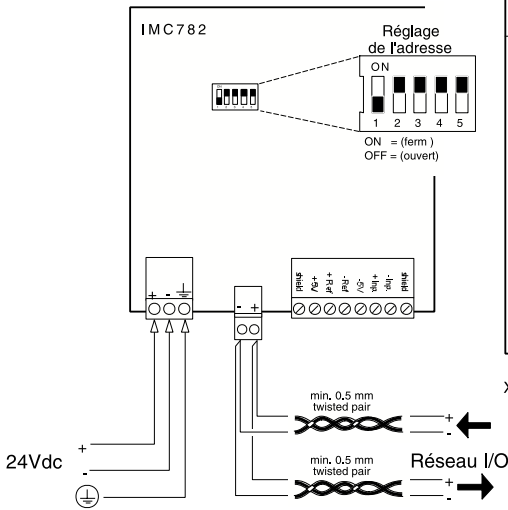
IMC782

Réglage de l'adresse

ON

1 2 3 4 5

ON = (ferm )
OFF = (ouvert)

+ - ⏚

- +

shield +5v + Ref - Ref -5V + Inp. - Inp. shield

min. 0.5 mm twisted pair

+
-

min. 0.5 mm twisted pair

+
-

24Vdc

+
-
⏚

Réseau I/O